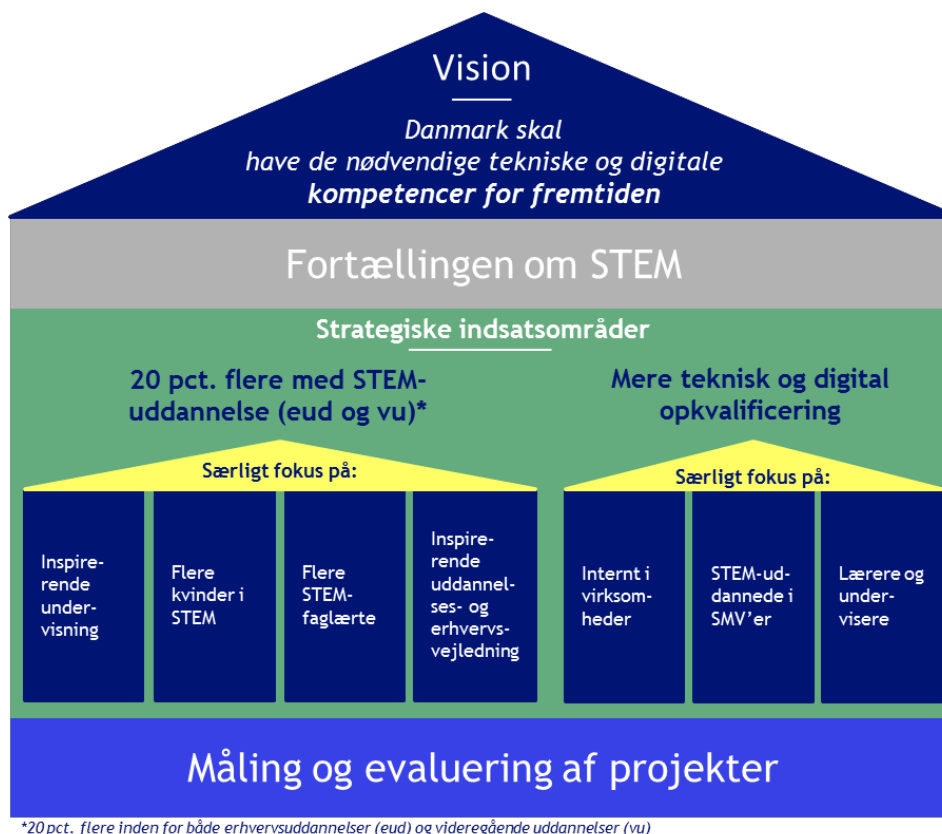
Vision

Danmark skal have de nødvendige tekniske og digitale **kompetencer for fremtiden**

Fortællingen om STEM

Strategiske indsatsområder

20 pct. flere med STEM-uddannelse (eud og vu)*

Særligt fokus på:

Inspirerende undervisning

Flere kvinder i STEM

Flere STEM-faglærte

Inspirerende uddannelses- og erhvervsvejledning

Mere teknisk og digital opkvalificering

Særligt fokus på:

Internt i virksomheder

STEM-uddannede i SMV'er

Lærere og undervisere

Måling og evaluering af projekter

*20 pct. flere inden for både erhvervsuddannelser (eud) og videregående uddannelser (vu)